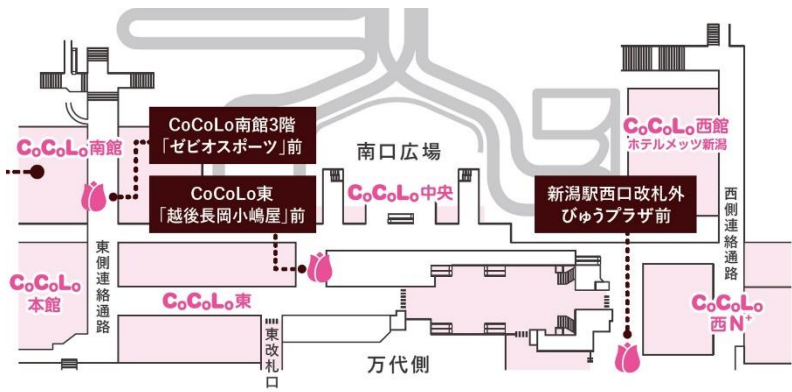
CoCoLo南館

CoCoLo南館3階
「ゼビオスポーツ」前

南口広場

CoCoLo西館
ホテルメッツ新潟

CoCoLo東
「越後長岡小嶋屋」前

CoCoLo中央

新潟駅西口改札外
びゅうプラザ前

西側連絡通路

東側連絡通路

CoCoLo本館

CoCoLo東

CoCoLo西N⁺

東改札口

万代側